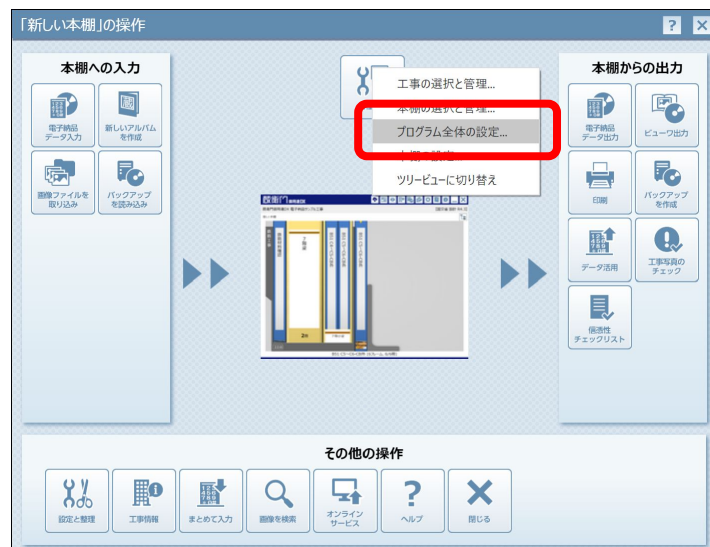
「新しい本棚」の操作

?
×

本棚への入力

電子納品データ入力

新しいアルバムを作成

画像ファイルを取り込み

バックアップを読み込み

工事の選択と管理...

本棚の選択と管理...

プログラム全体の設定...

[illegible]

ツリービューに切り替え

蔵衛門

本棚からの出力

電子納品データ出力

ビューワ出力

印刷

バックアップを作成

データ活用

工事写真のチェック

信憑性チェックリスト

その他の操作

設定と整理

工事情報

まとめて入力

画像を検索

オンラインサービス

ヘルプ

閉じる